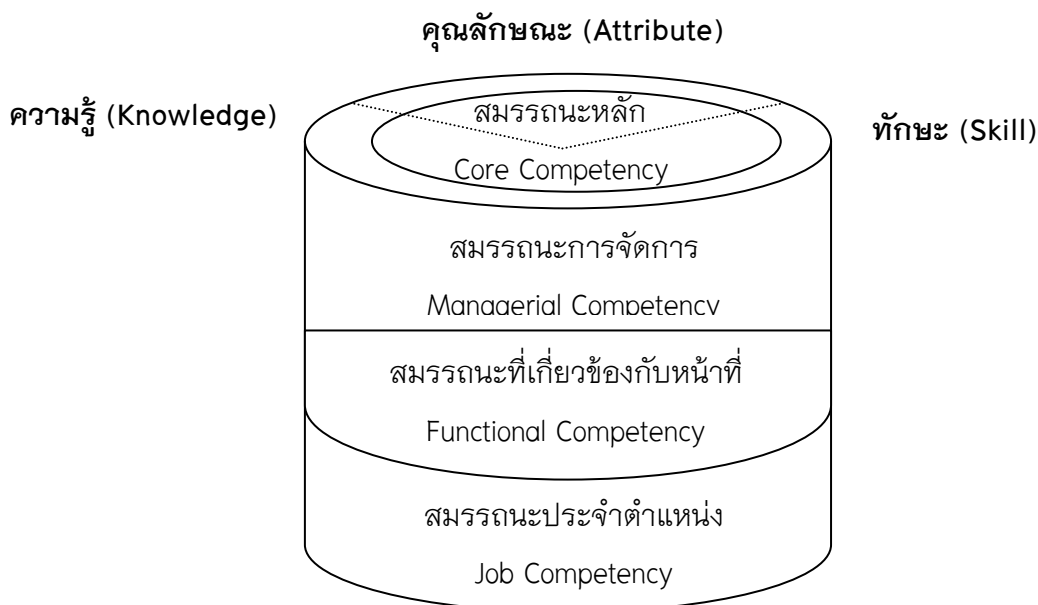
คุณลักษณะ (Attribute)

ความรู้ (Knowledge)

สมรรถนะหลัก

Core Competency

ทักษะ (Skill)

สมรรถนะการจัดการ

Managerial Competency

สมรรถนะที่เกี่ยวข้องกับหน้าที่

Functional Competency

สมรรถนะประจำตำแหน่ง

Job Competency